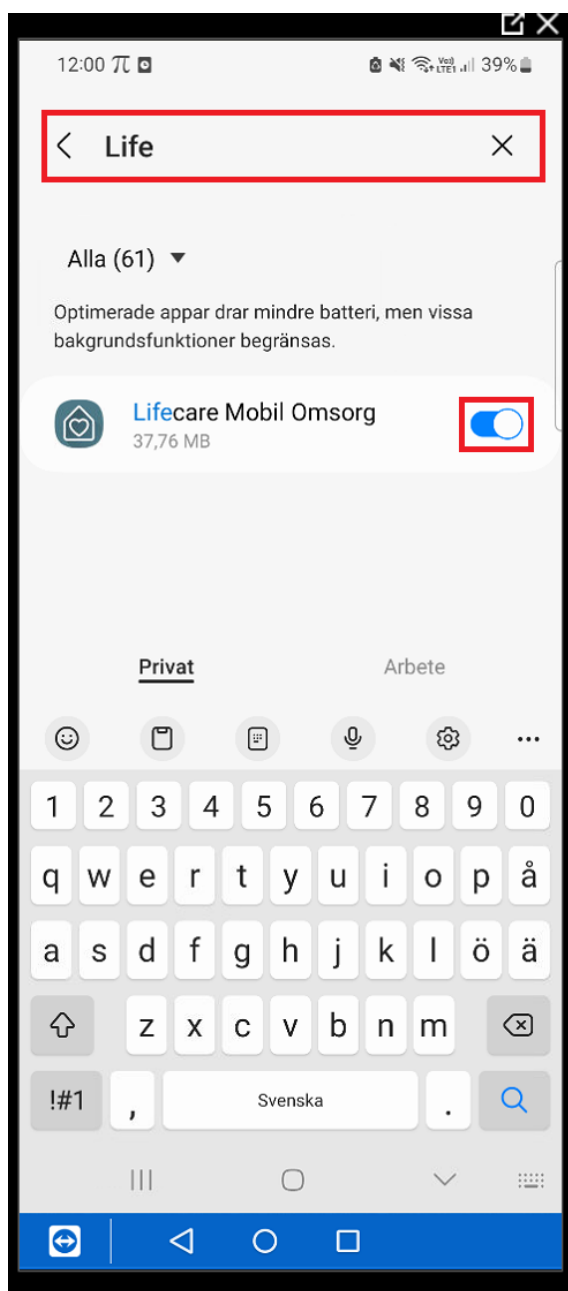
12:00 39%

Life

Alla (61)

Optimerade appar drar mindre batteri, men vissa bakgrundsfunktioner begränsas.

Lifecare Mobil Omsorg
37,76 MB

Privat Arbete

1 2 3 4 5 6 7 8 9 0
q w e r t y u i o p å
a s d f g h j k l ö ä
z x c v b n m
!#1 , Svenska .